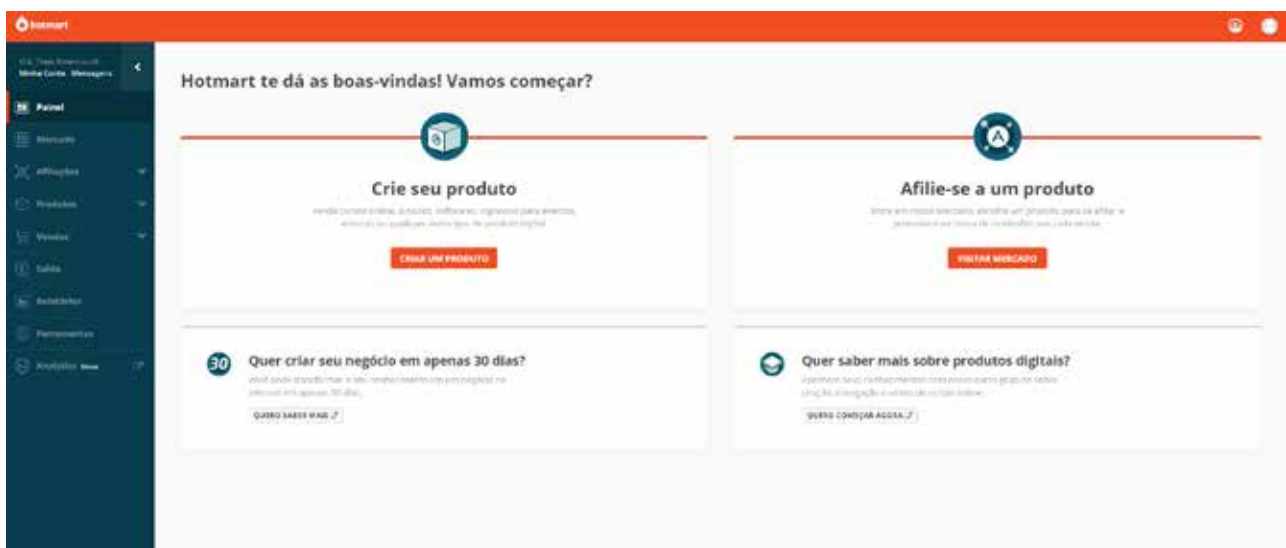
hotmart

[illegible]
Minha Conta Mensagens

Painel
Mercado
Afiliações
Produtos
Vendas
Saldo
Relatórios
Ferramentas
Analytics

Hotmart te dá as boas-vindas! Vamos começar?

Crie seu produto

Venda cursos online, e-books, softwares, ingressos para eventos, enfim, o qualquer outro tipo de produto digital.

CRIAR UM PRODUTO

Afilie-se a um produto

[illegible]

VISITAR MERCADO

30

Quer criar seu negócio em apenas 30 dias?

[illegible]

QUERO SABER MAIS

Quer saber mais sobre produtos digitais?

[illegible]

QUERO COMEÇAR AGORA